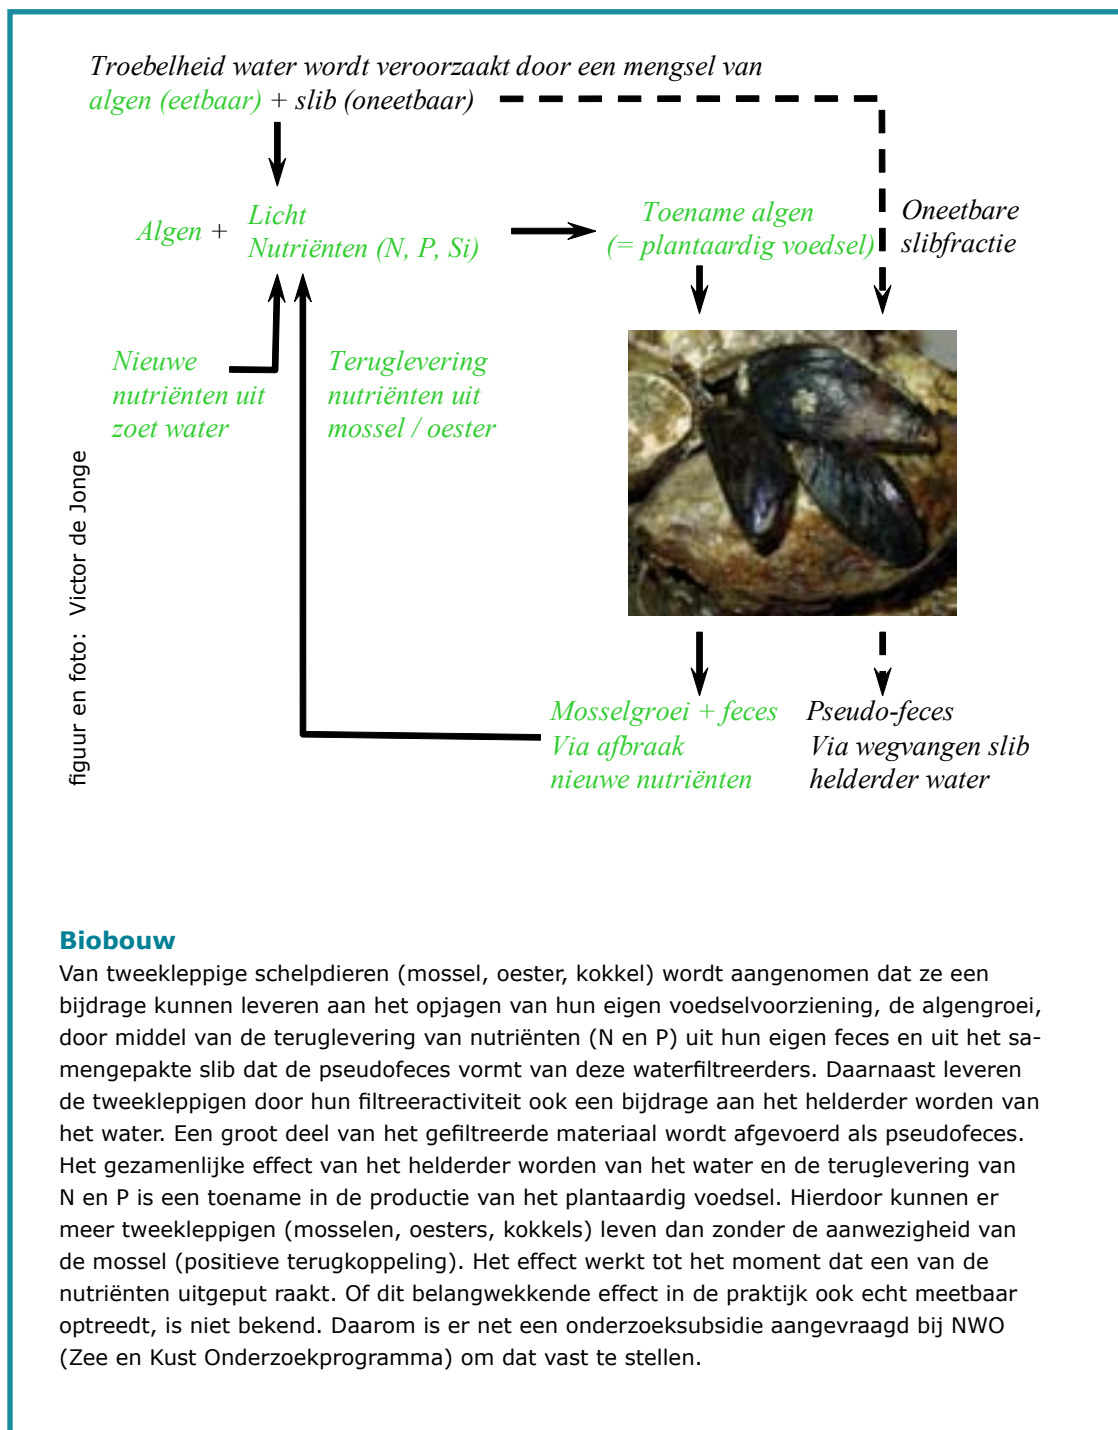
Troebelheid water wordt veroorzaakt door een mengsel van algen (eetbaar) + slib (oneetbaar)

Algen + Licht Nutriënten (N, P, Si)

Toename algen (= plantaardig voedsel)

Oneetbare slibfractie

Nieuwe nutriënten uit zoet water

Teruglevering nutriënten uit mossel / oester

figuur en foto: Victor de Jonge

Mosselgroei + feces Via afbraak nieuwe nutriënten

Pseudo-feces Via wegvangen slib helderder water

Biobouw
Van tweekleppige schelpdieren (mossel, oester, kokkel) wordt aangenomen dat ze een bijdrage kunnen leveren aan het opjagen van hun eigen voedselvoorziening, de algengroei, door middel van de teruglevering van nutriënten (N en P) uit hun eigen feces en uit het samengepakte slib dat de pseudofeces vormt van deze waterfiltreerders. Daarnaast leveren de tweekleppigen door hun filtreeractiviteit ook een bijdrage aan het helderder worden van het water. Een groot deel van het gefiltreerde materiaal wordt afgevoerd als pseudofeces. Het gezamenlijke effect van het helderder worden van het water en de teruglevering van N en P is een toename in de productie van het plantaardig voedsel. Hierdoor kunnen er meer tweekleppigen (mosselen, oesters, kokkels) leven dan zonder de aanwezigheid van de mossel (positieve terugkoppeling). Het effect werkt tot het moment dat een van de nutriënten uitgeput raakt. Of dit belangwekkende effect in de praktijk ook echt meetbaar optreedt, is niet bekend. Daarom is er net een onderzoeksubsidie aangevraagd bij NWO (Zee en Kust Onderzoekprogramma) om dat vast te stellen.